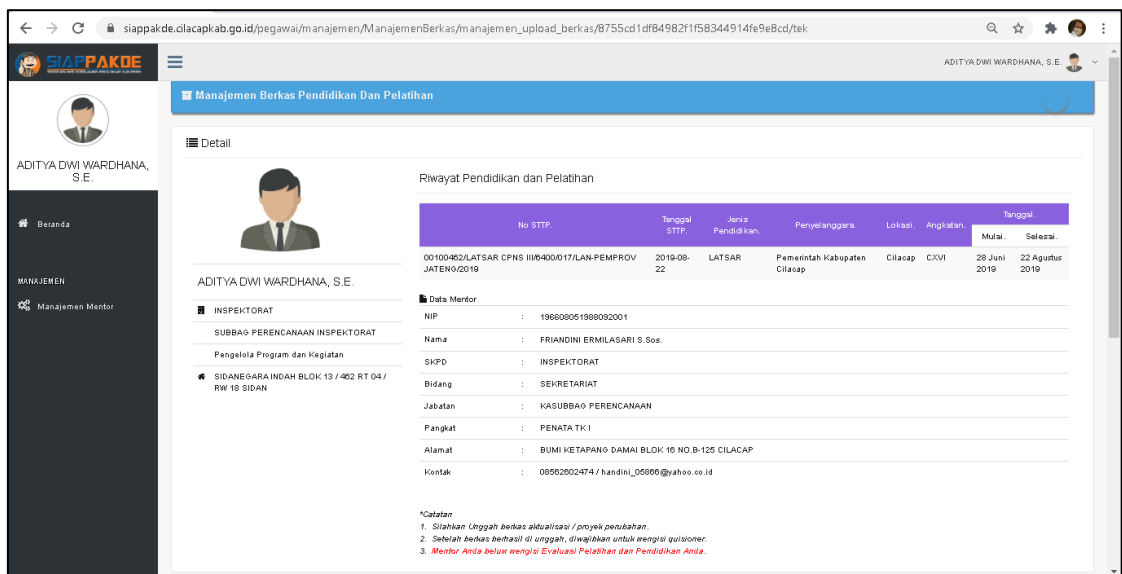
siappakde.cilacapkab.go.id/pegawai/manajemen/ManajemenBerkas/manajemen_upload_berkas/8755cd1df84982f1f58344914fe9e8cd/tek

SIAPPAKDE

ADITYA DWI WARDHANA, S.E.

ADITYA DWI WARDHANA, S.E.

Beranda

MANAJEMEN

Manajemen Mentor

Manajemen Berkas Pendidikan Dan Pelatihan

Detail

ADITYA DWI WARDHANA, S.E.

INSPEKTORAT

SUBBAG PERENCANAAN INSPEKTORAT

Pengelola Program dan Kegiatan

SIDANEGARA INDAH BLOK 13 / 462 RT 04 / RW 18 SIDAN

Riwayat Pendidikan dan Pelatihan

| No STTP. | Tanggal STTP. | Jenis Pendidikan. | Penyelanggara. | Lokasi. | Angkatan. | Tanggal. Mulai. | Tanggal. Selesai. |
|---|---|---|---|---|---|---|---|
| 00100462/LATSAR CPNS III/6400/017/LAN-PEMPROV JATENG/2019 | 2019-08-22 | LATSAR | Pemerintah Kabupaten Cilacap | Cilacap | CXVI | 28 Juni 2019 | 22 Agustus 2019 |

Data Mentor

| | | |
|---|---|---|
| NIP | : | 196608051988092001 |
| Nama | : | FRIANDINI ERMILASARI S.Sos. |
| SKPD | : | INSPEKTORAT |
| Bidang | : | SEKRETARIAT |
| Jabatan | : | KASUBBAG PERENCANAAN |
| Pangkat | : | PENATA TK I |
| Alamat | : | BUMI KETAPANG DAMAI BLOK 16 NO.B-125 CILACAP |
| Kontak | : | 08562602474 / handini_05866@yahoo.co.id |

*Catatan
1. Silahkan Unggah berkas aktualisasi / proyek perubahan.
2. Setelah berkas berhasil di unggah, diwajibkan untuk mengisi quisioner.
3. Mentor Anda belum mengisi Evaluasi Pelatihan dan Pendidikan Anda.